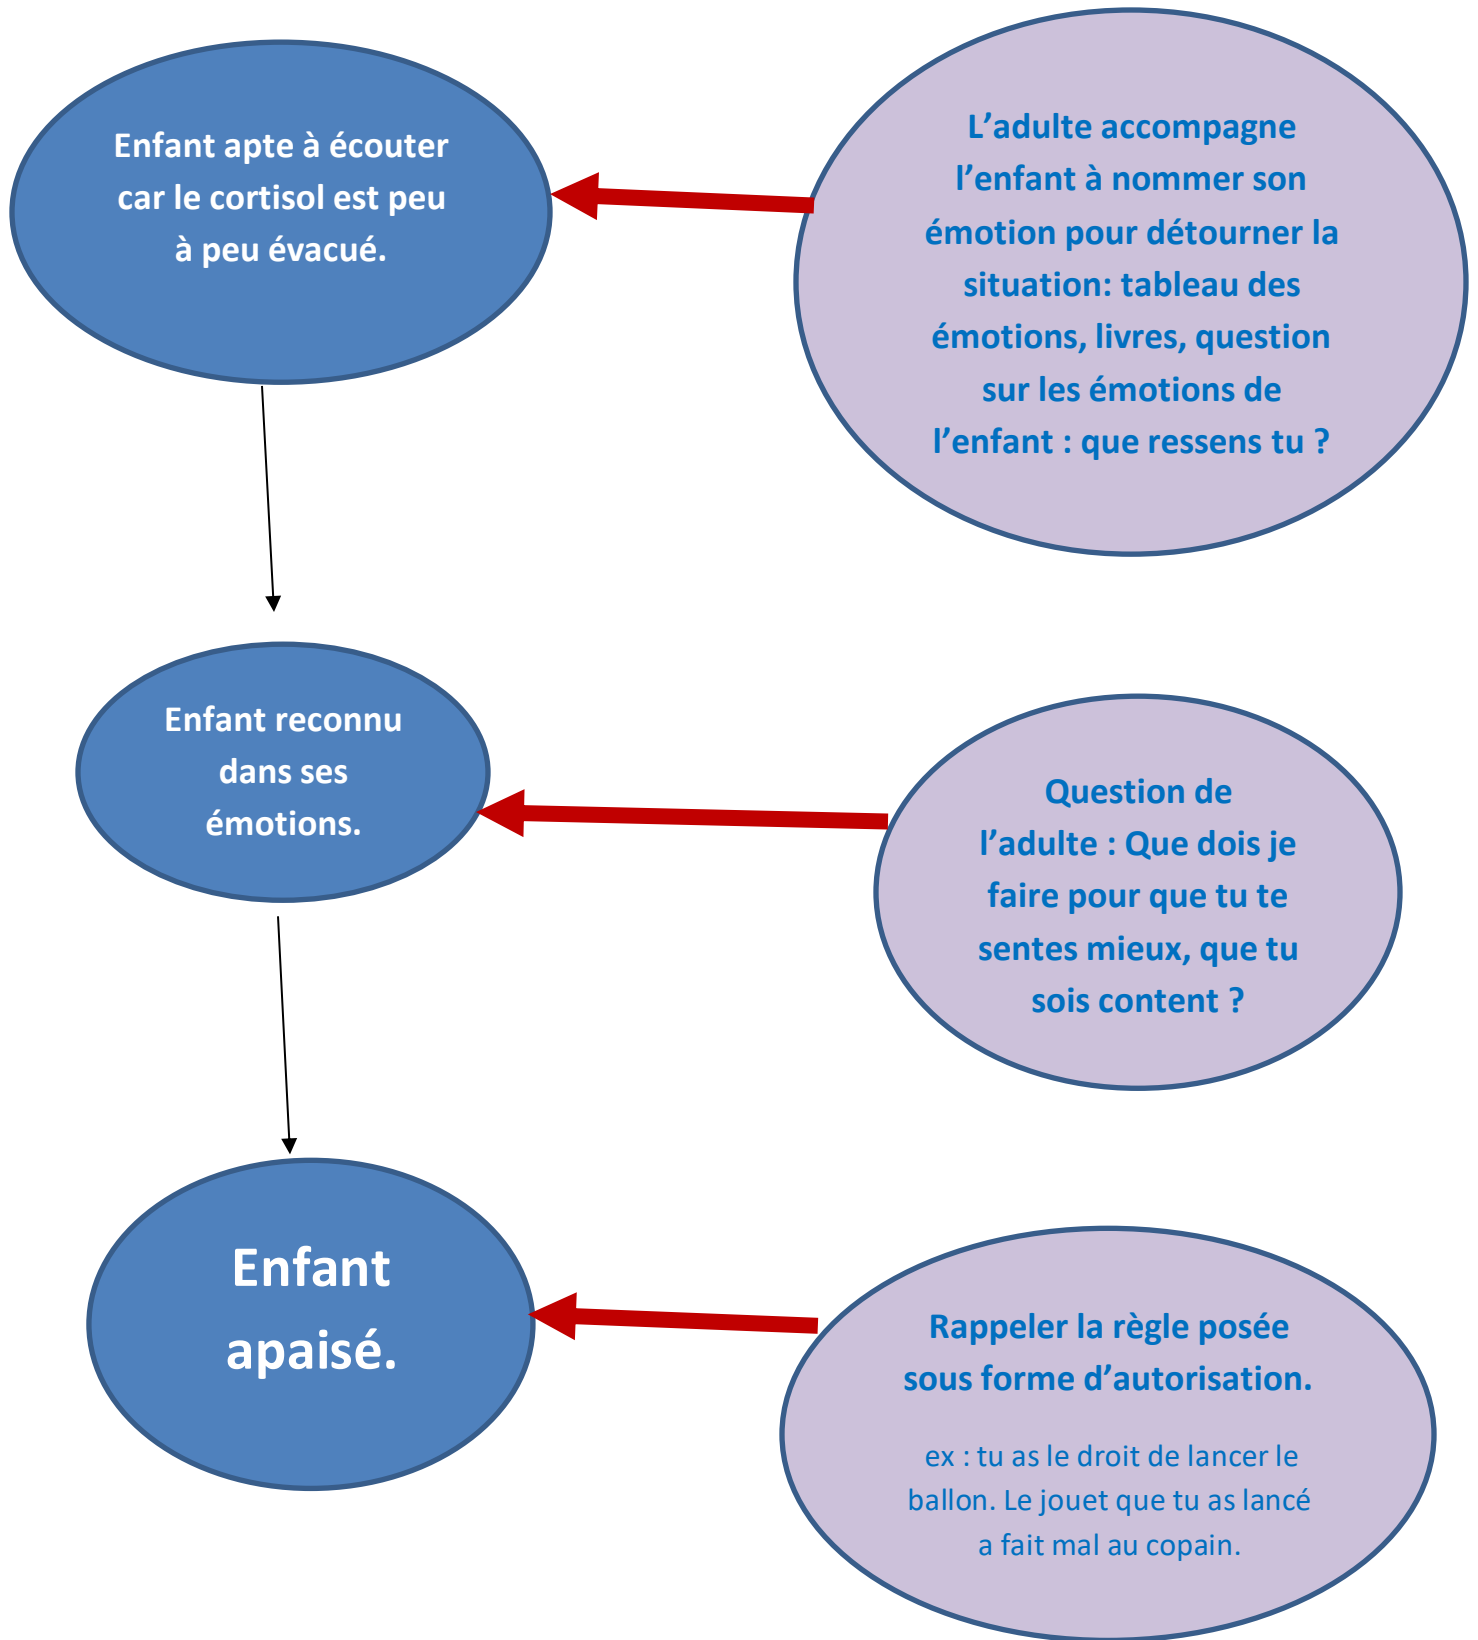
Enfant apte à écouter car le cortisol est peu à peu évacué.

L'adulte accompagne l'enfant à nommer son émotion pour détourner la situation: tableau des émotions, livres, question sur les émotions de l'enfant : que ressens tu ?

Enfant reconnu dans ses émotions.

Question de l'adulte : Que dois je faire pour que tu te sentes mieux, que tu sois content ?

Enfant apaisé.

Rappeler la règle posée sous forme d'autorisation.

ex : tu as le droit de lancer le ballon. Le jouet que tu as lancé a fait mal au copain.